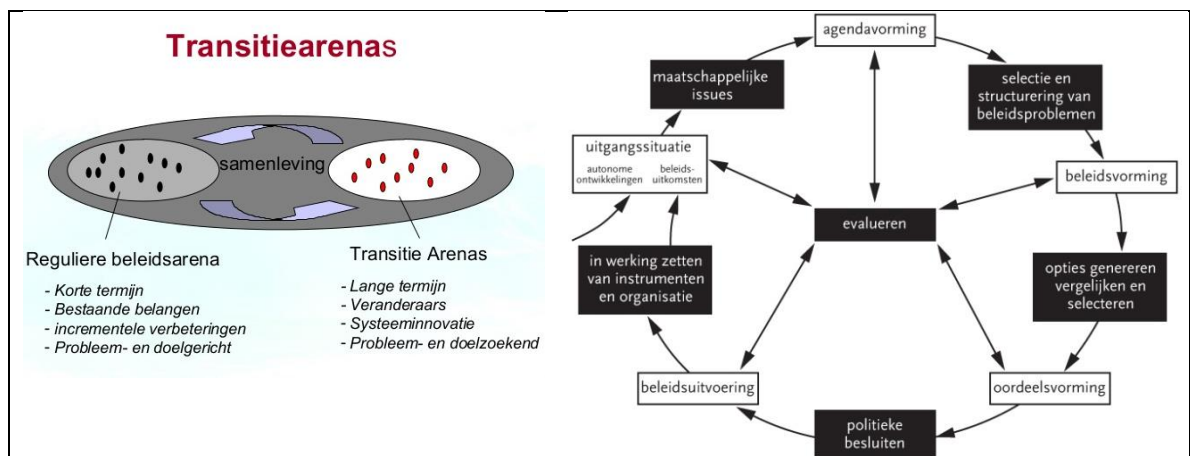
Transitiearenas

samenleving

Reguliere beleidsarena

- Korte termijn
- Bestaande belangen
- incrementele verbeteringen
- Probleem- en doelgericht

Transitie Arenas

- Lange termijn
- Veranderaars
- Systeeminnovatie
- Probleem- en doelzoekend

agendavorming

selectie en structurering van beleidsproblemen

beleidsvorming

opties genereren vergelijken en selecteren

oordeelsvorming

politieke besluiten

beleidsuitvoering

in werking zetten van instrumenten en organisatie

uitgangssituatie

autonome ontwikkelingen

beleids-uitkomsten

maatschappelijke issues

evalueren